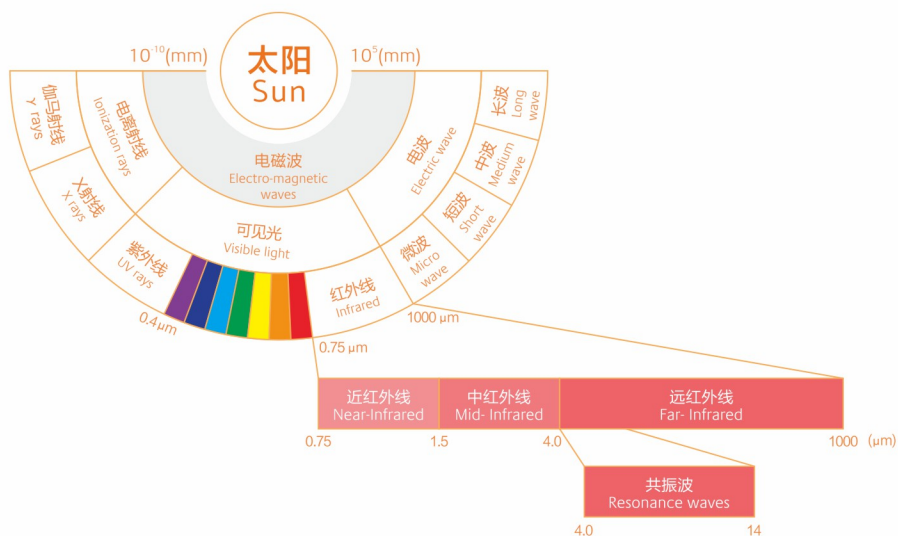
$10^{-10}$(mm)

太阳
Sun

$10^{5}$(mm)

伽马射线
γ rays

电离射线
Ionization rays

电磁波
Electro-magnetic waves

电波
Electric wave

长波
Long wave

中波
Medium wave

短波
Short wave

X射线
X rays

可见光
Visible light

紫外线
UV rays

微波
Micro wave

红外线
Infrared

0.4μm

0.75 μm

1000 μm

| 近红外线 Near-Infrared | 中红外线 Mid- Infrared | 远红外线 Far- Infrared |
|---|---|---|

0.75 1.5 4.0 1000 (μm)

共振波
Resonance waves

4.0 14